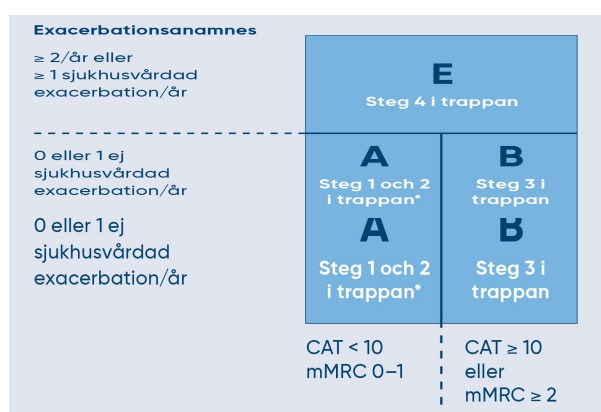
Exacerbationsanamnes

≥ 2/år eller
≥ 1 sjukhusvårdad exacerbation/år

E
Steg 4 i trappan

0 eller 1 ej sjukhusvårdad exacerbation/år

0 eller 1 ej sjukhusvårdad exacerbation/år

A
Steg 1 och 2 i trappan*

B
Steg 3 i trappan

A
Steg 1 och 2 i trappan*

B
Steg 3 i trappan

CAT < 10
mMRC 0–1

CAT ≥ 10
eller
mMRC ≥ 2